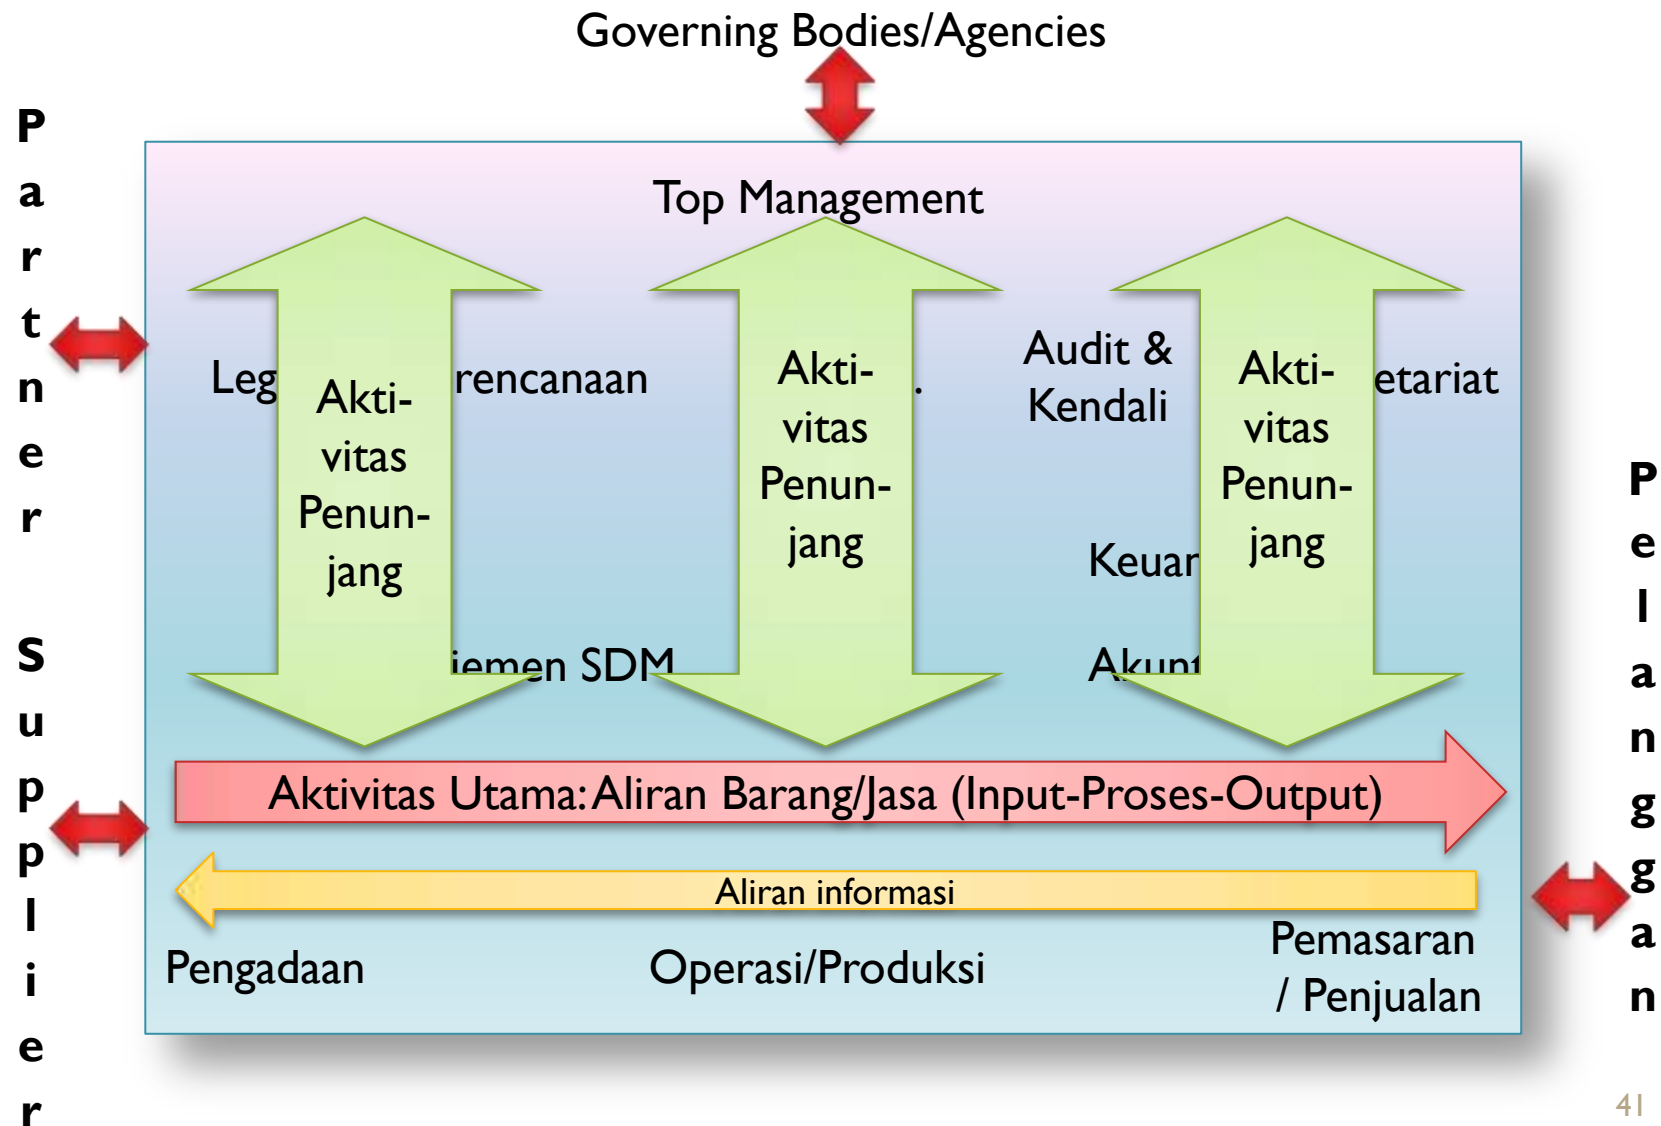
Governing Bodies/Agencies

Partner

Supplier

Top Management

Leg

Akti-vitas Penun-jang

rencanaan

iemen SDM

Akti-vitas Penun-jang

.

Audit & Kendali

Keuar

Akunt

Akti-vitas Penun-jang

etariat

Aktivitas Utama: Aliran Barang/Jasa (Input-Proses-Output)

Aliran informasi

Pengadaan

Operasi/Produksi

Pemasaran / Penjualan

Pelanggan

41